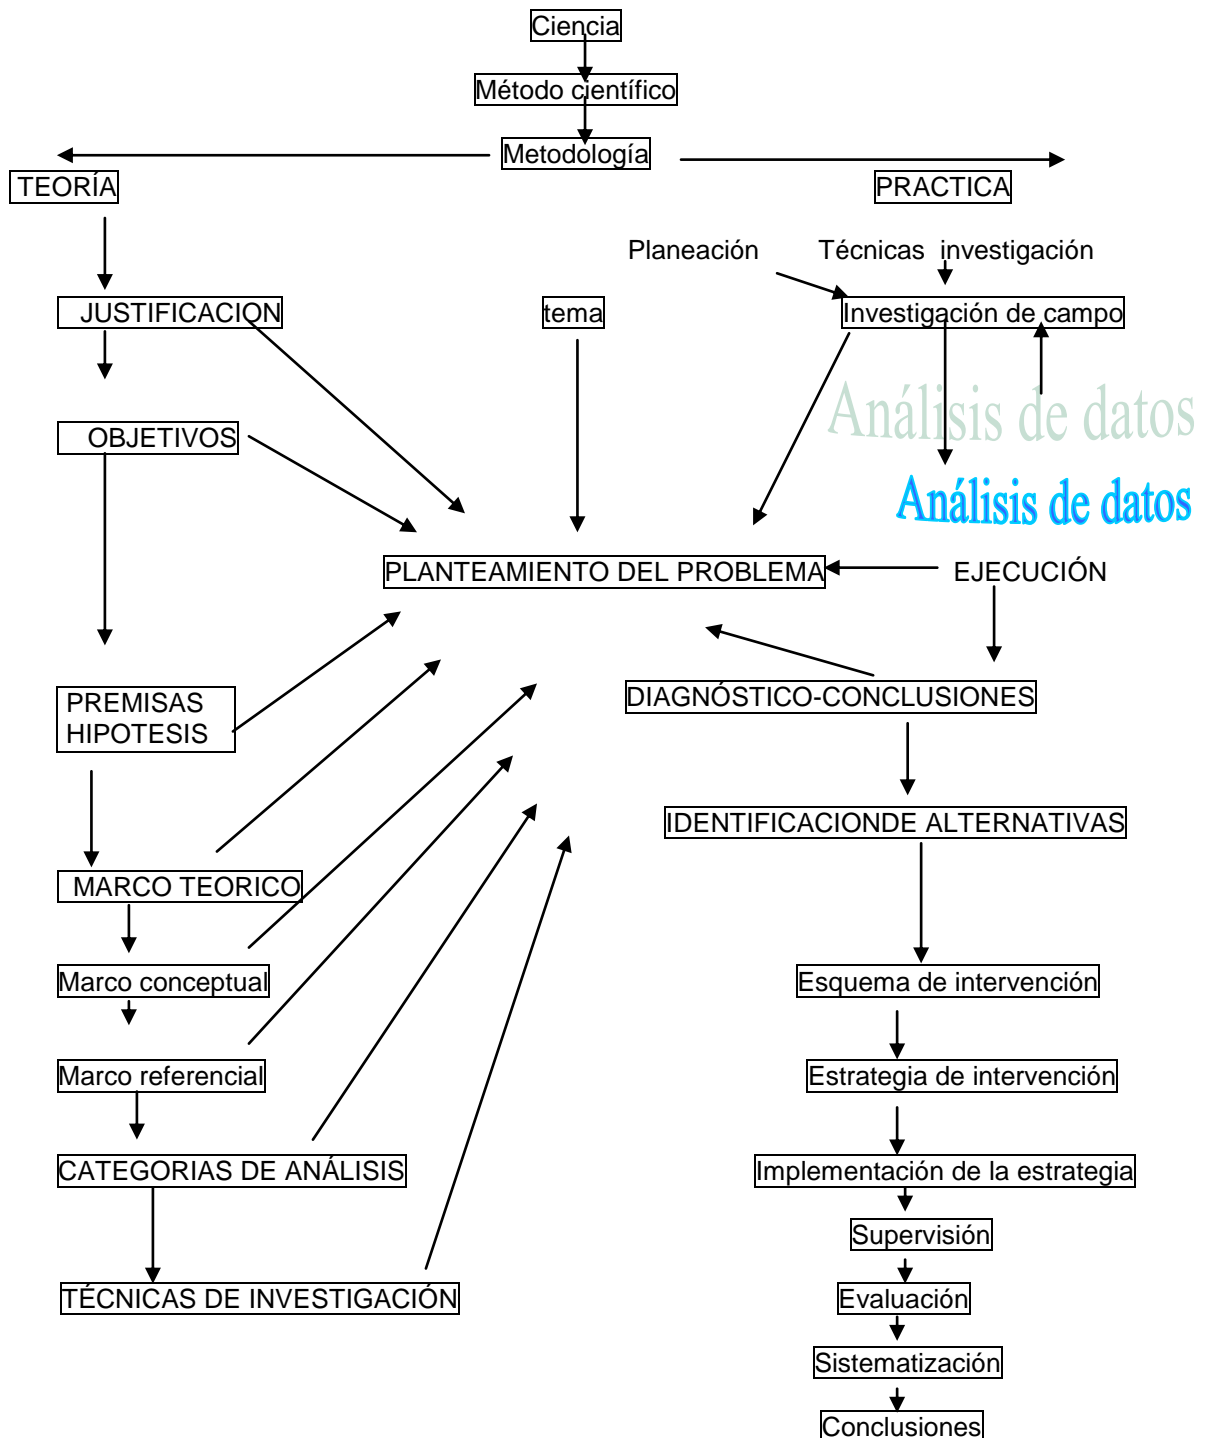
Ciencia

Método científico

Metodología

TEORÍA

PRACTICA

Planeación Técnicas investigación

JUSTIFICACION

tema

Investigación de campo

OBJETIVOS

Análisis de datos

Análisis de datos

PLANTEAMIENTO DEL PROBLEMA

EJECUCIÓN

PREMISAS
HIPOTESIS

DIAGNÓSTICO-CONCLUSIONES

IDENTIFICACIONDE ALTERNATIVAS

MARCO TEORICO

Marco conceptual

Esquema de intervención

Marco referencial

Estrategia de intervención

CATEGORIAS DE ANÁLISIS

Implementación de la estrategia

Supervisión

TÉCNICAS DE INVESTIGACIÓN

Evaluación

Sistematización

Conclusiones